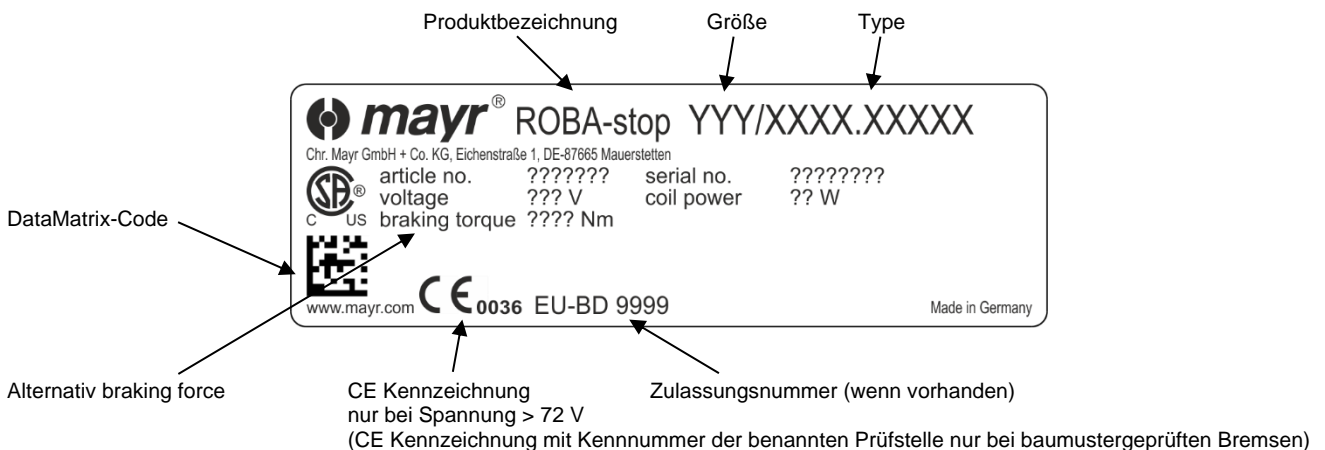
Produktbezeichnung
Größe
Type

mayr® ROBA-stop YYY/XXXX.XXXXX

Chr. Mayr GmbH + Co. KG, Eichenstraße 1, DE-87665 Mauerstetten

| article no. | ??????? | serial no. | ???????? |
|---|---|---|---|
| voltage | ??? V | coil power | ?? W |
| braking torque | ???? Nm | | |

C US

www.mayr.com CE 0036 EU-BD 9999
Made in Germany

DataMatrix-Code

Alternativ braking force

CE Kennzeichnung
nur bei Spannung > 72 V
(CE Kennzeichnung mit Kennnummer der benannten Prüfstelle nur bei baumustergeprüften Bremsen)

Zulassungsnummer (wenn vorhanden)